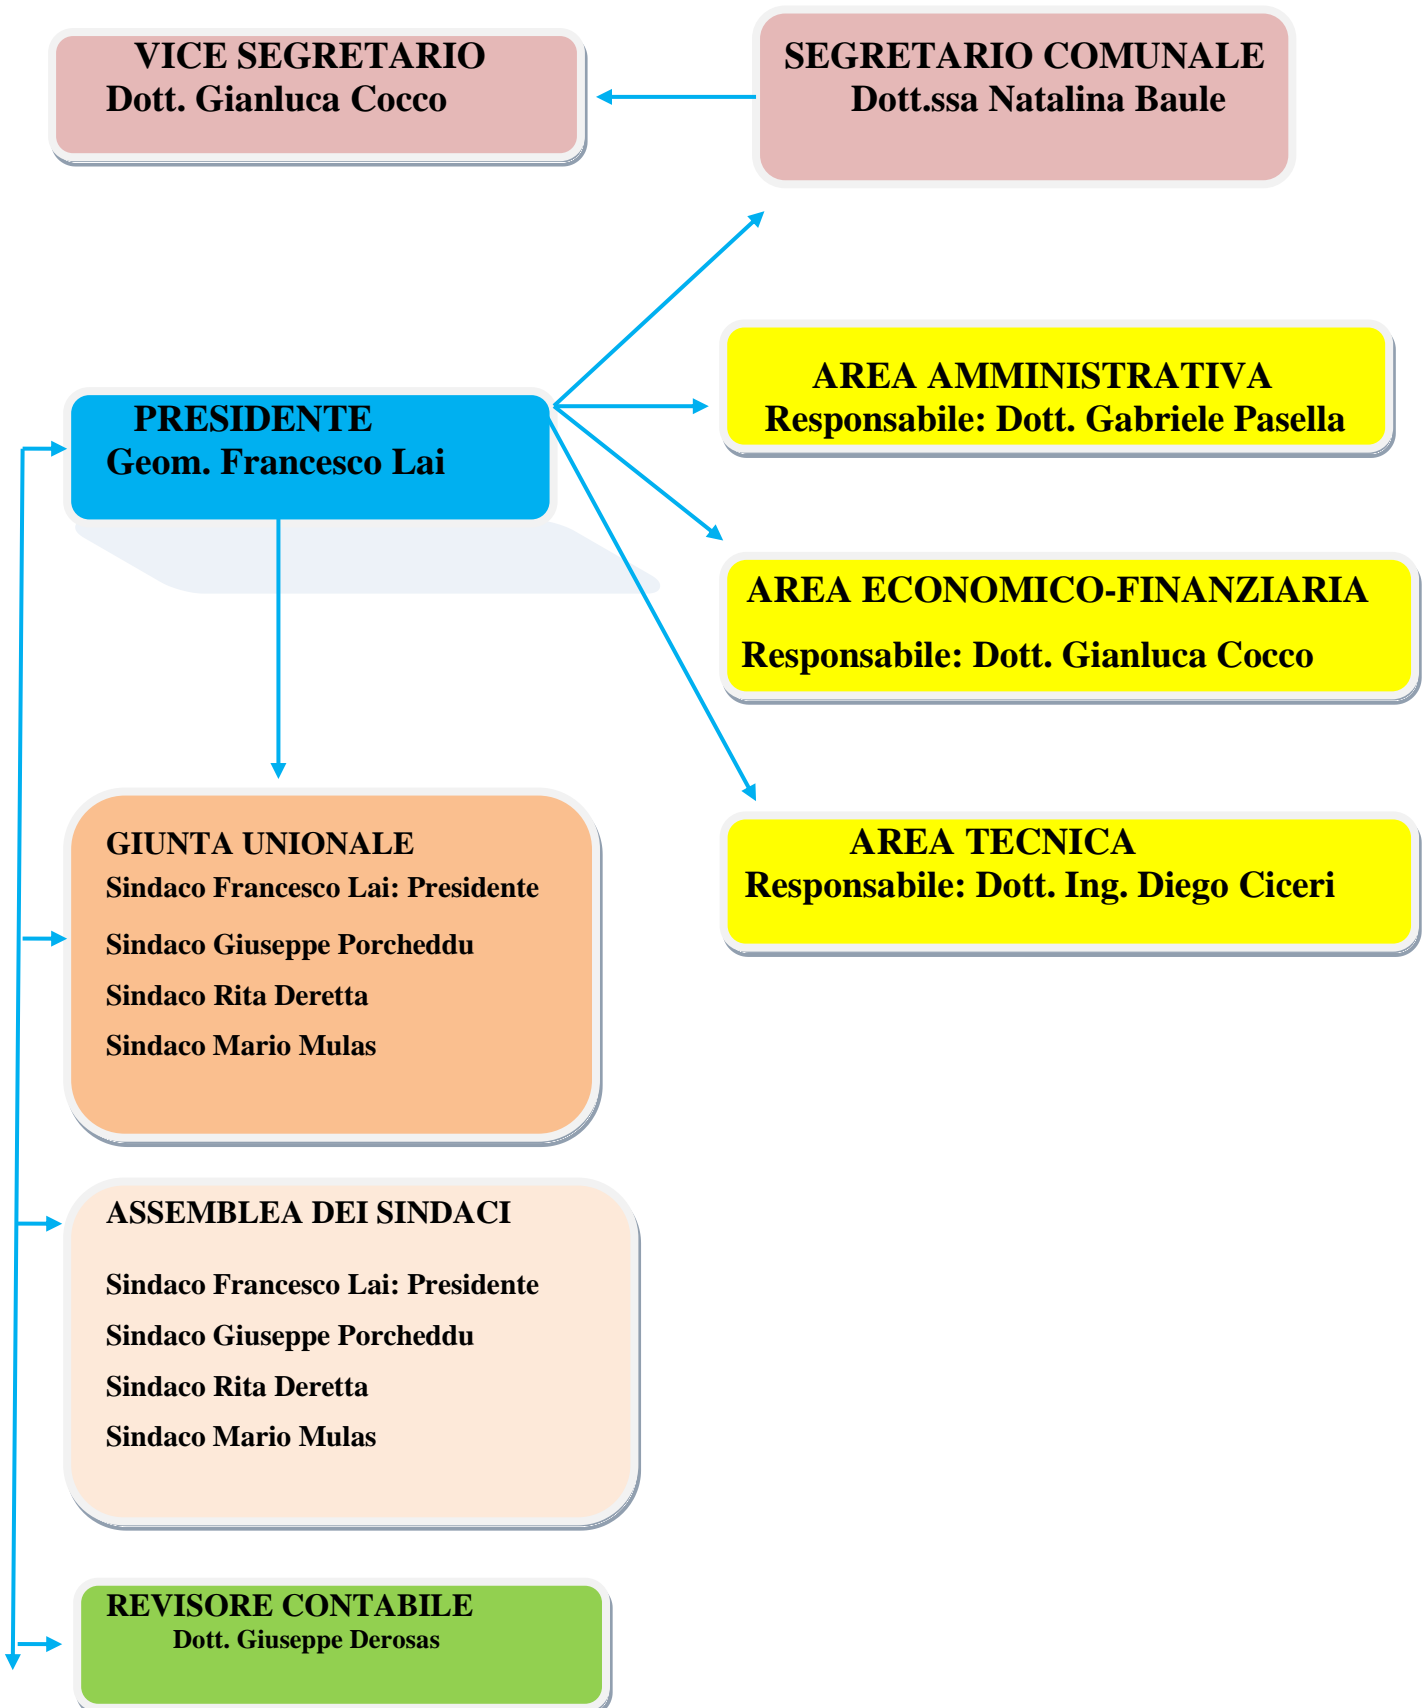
VICE SEGRETARIO
Dott. Gianluca Cocco

SEGRETARIO COMUNALE
Dott.ssa Natalina Baule

PRESIDENTE
Geom. Francesco Lai

AREA AMMINISTRATIVA
Responsabile: Dott. Gabriele Pasella

AREA ECONOMICO-FINANZIARIA
Responsabile: Dott. Gianluca Cocco

AREA TECNICA
Responsabile: Dott. Ing. Diego Ciceri

GIUNTA UNIONALE
Sindaco Francesco Lai: Presidente
Sindaco Giuseppe Porcheddu
Sindaco Rita Deretta
Sindaco Mario Mulas

ASSEMBLEA DEI SINDACI
Sindaco Francesco Lai: Presidente
Sindaco Giuseppe Porcheddu
Sindaco Rita Deretta
Sindaco Mario Mulas

REVISORE CONTABILE
Dott. Giuseppe Derosas